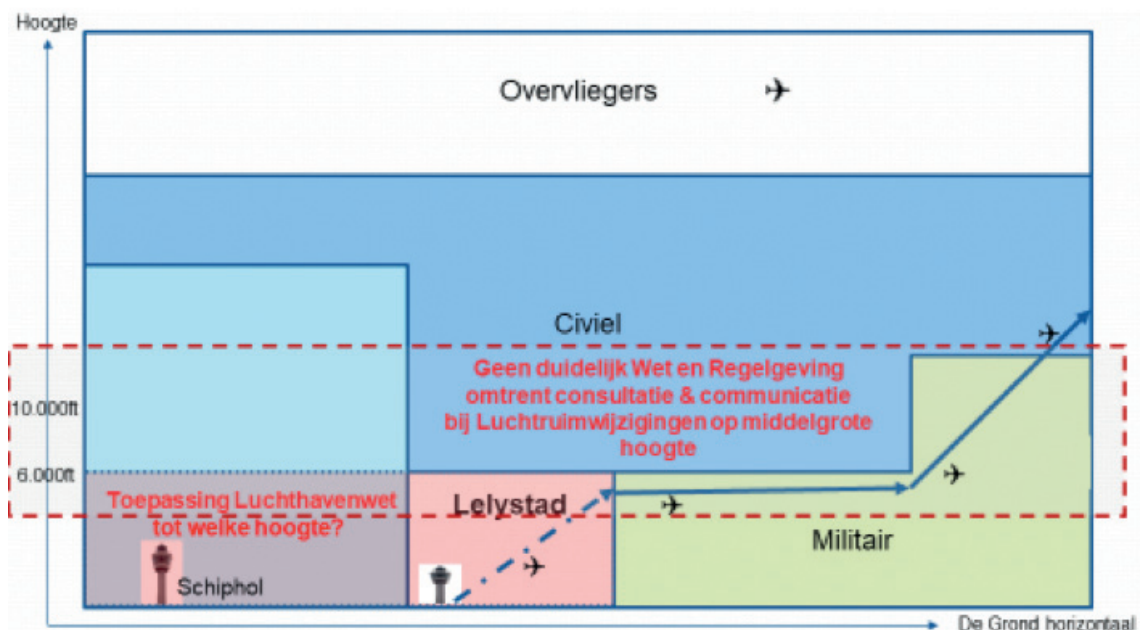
Hoogte

Overvliegers

Civiel

Geen duidelijk Wet en Regelgeving omtrent consultatie & communicatie bij Luchtruimwijzigingen op middelgrote hoogte

10.000ft

6.000ft

Toepassing Luchthavenwet tot welke hoogte?

Lelystad

Militair

Schiphol

De Grond horizontaal